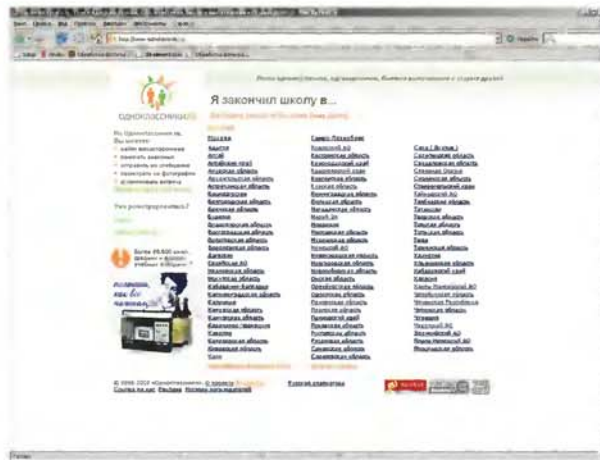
одноклассники

Я закончил школу в...

Москва
Санкт-Петербург

Адыгея
Алтай
Алтайский край
Амурская область
Архангельская область
Астраханская область
Башкирия
Белгородская область
Брянская область
Бурятия
Владимирская область
Волгоградская область
Вологодская область
Воронежская область
Дагестан
Еврейская АО
Ивановская область
Ингушетия
Иркутская область
Кабардино-Балкария
Калининградская область
Калмыкия
Калужская область
Камчатский край
Карачаево-Черкесия
Карелия
Кемеровская область
Кировская область
Коми

Костромская область
Краснодарский край
Красноярский край
Курганская область
Курская область
Ленинградская область
Липецкая область
Магаданская область
Марий Эл
Мордовия
Московская область
Мурманская область
Ненецкий АО
Нижегородская область
Новгородская область
Новосибирская область
Омская область
Оренбургская область
Орловская область
Пензенская область
Пермский край
Приморский край
Псковская область
Ростовская область
Рязанская область
Самарская область
Саратовская область
Сахалинская область

Саха (Якутия)
Свердловская область
Северная Осетия
Смоленская область
Ставропольский край
Таймырский АО
Тамбовская область
Татарстан
Тверская область
Томская область
Тульская область
Тыва
Тюменская область
Удмуртия
Ульяновская область
Хабаровский край
Хакасия
Ханты-Мансийский АО
Челябинская область
Чеченская Республика
Читинская область
Чувашия
Чукотский АО
Эвенкийский АО
Ямало-Ненецкий АО
Ярославская область

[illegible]